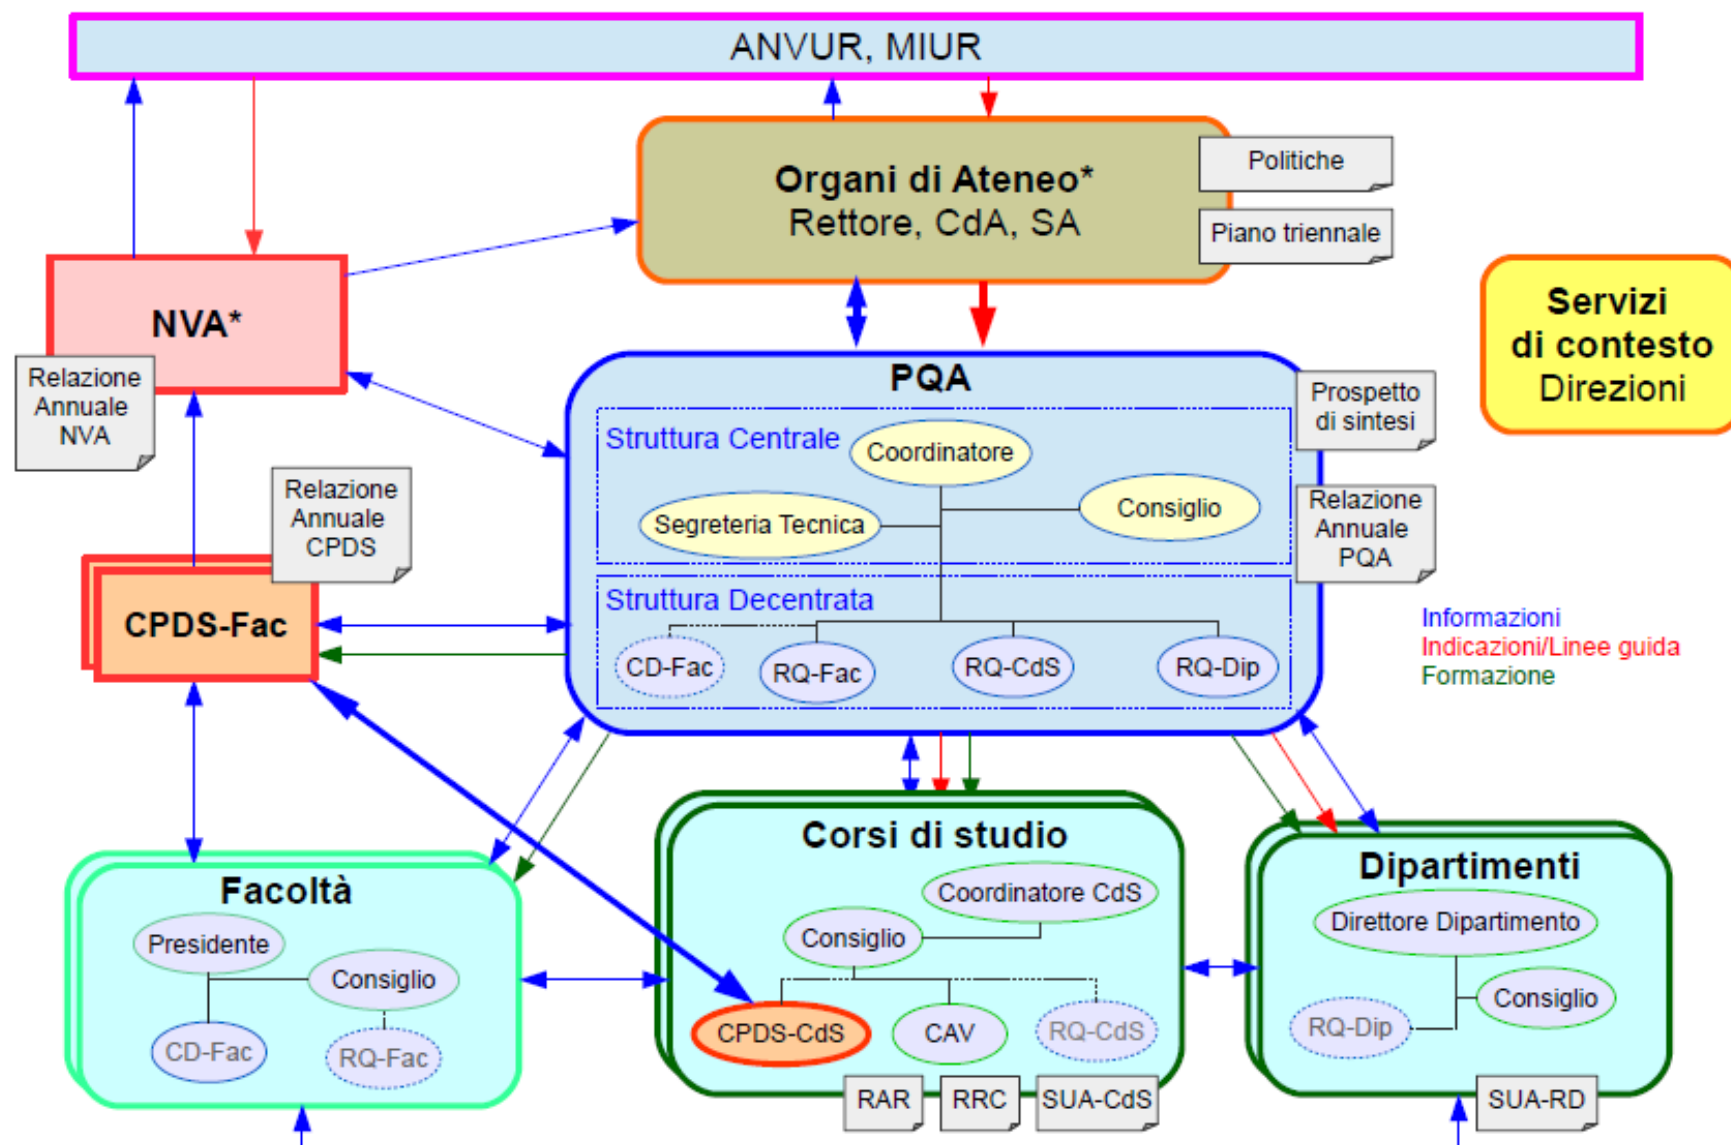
ANVUR, MIUR

Organi di Ateneo*
Rettore, CdA, SA

Politiche

Piano triennale

Servizi di contesto
Direzioni

NVA*

Relazione Annuale NVA

PQA

Struttura Centrale

Coordinatore

Segreteria Tecnica

Consiglio

Prospetto di sintesi

Relazione Annuale PQA

Relazione Annuale CPDS

CPDS-Fac

Struttura Decentrata

CD-Fac

RQ-Fac

RQ-CdS

RQ-Dip

Informazioni
Indicazioni/Linee guida
Formazione

Corsi di studio

Coordinatore CdS

Consiglio

CPDS-CdS

CAV

RQ-CdS

RAR

RRC

SUA-CdS

Dipartimenti

Direttore Dipartimento

Consiglio

RQ-Dip

SUA-RD

Facoltà

Presidente

Consiglio

CD-Fac

RQ-Fac